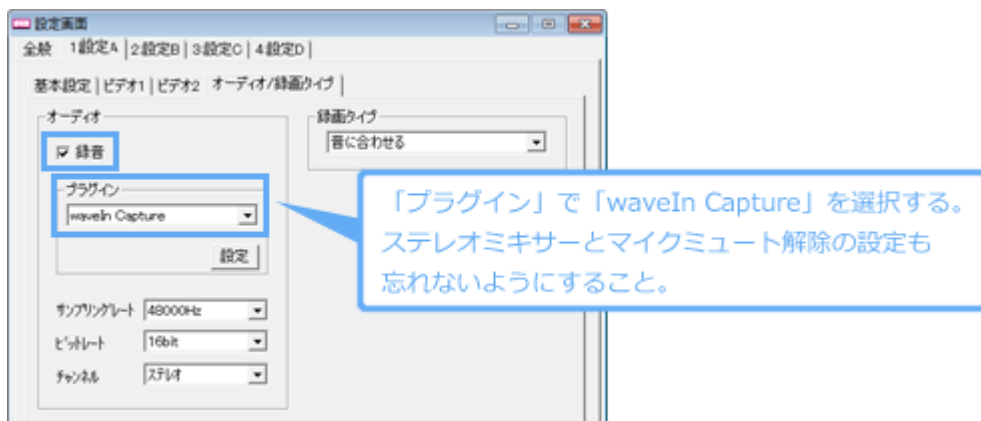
設定画面

全般 | 1設定A | 2設定B | 3設定C | 4設定D

基本設定 | ビデオ1 | ビデオ2 | オーディオ/録画タイプ

オーディオ

☑ 録音

プラグイン

waveIn Capture

設定

サンプリングレート 48000Hz

ビットレート 16bit

チャンネル ステレオ

録画タイプ

音に合わせる

「プラグイン」で「waveIn Capture」を選択する。ステレオミキサーとマイクミュート解除の設定も忘れないようにすること。